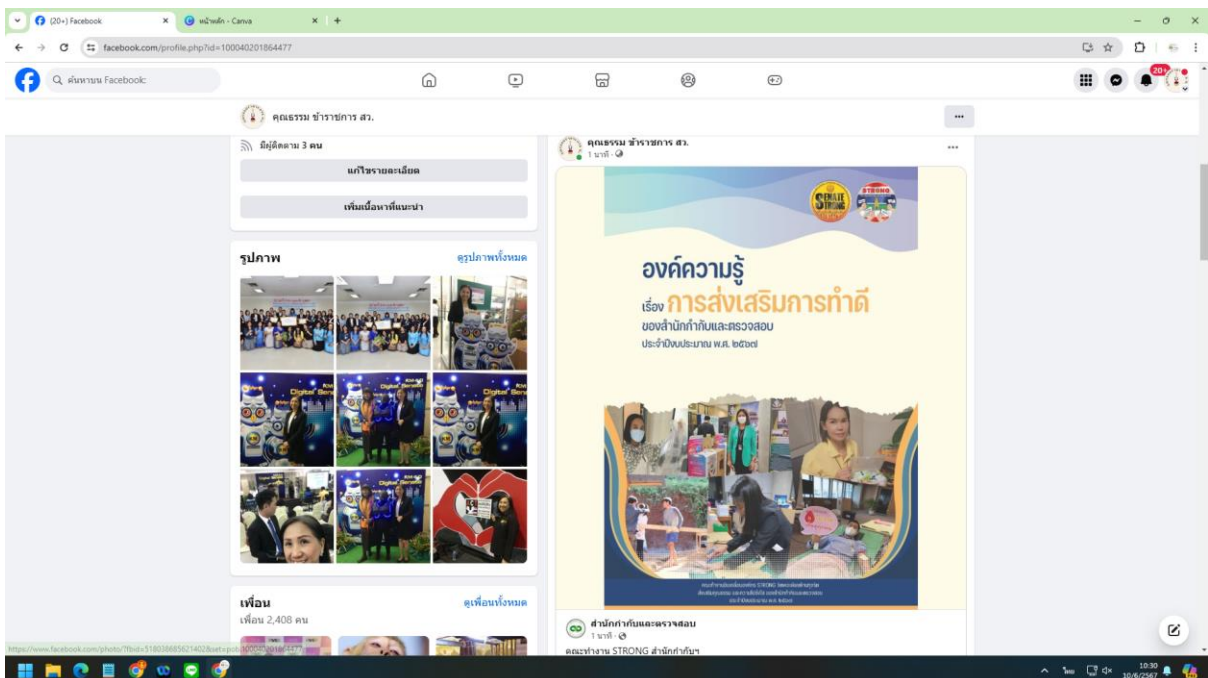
(20+) Facebook
หน้าหลัก - Canva
facebook.com/profile.php?id=100040201864477
ค้นหาบน Facebook
20+
คุณธรรม ข้าราชการ สว.
มีผู้ติดตาม 3 คน
แก้ไขรายละเอียด
เพิ่มเนื้อหาที่แนะนำ
รูปภาพ
ดูรูปภาพทั้งหมด
เพื่อน
เพื่อน 2,408 คน
ดูเพื่อนทั้งหมด
คุณธรรม ข้าราชการ สว.
1 นาที
องค์ความรู้
เรื่อง การส่งเสริมการทำดี
ของสำนักกำกับและตรวจสอบ
ประจำปีงบประมาณ พ.ศ. ๒๕๖๗
สำนักกำกับและตรวจสอบ
1 นาที
คณะทำงาน STRONG สำนักกำกับฯ
https://www.facebook.com/photo/?fbid=518038685621402&set=pob.100040201864477
10:30
10/6/2567